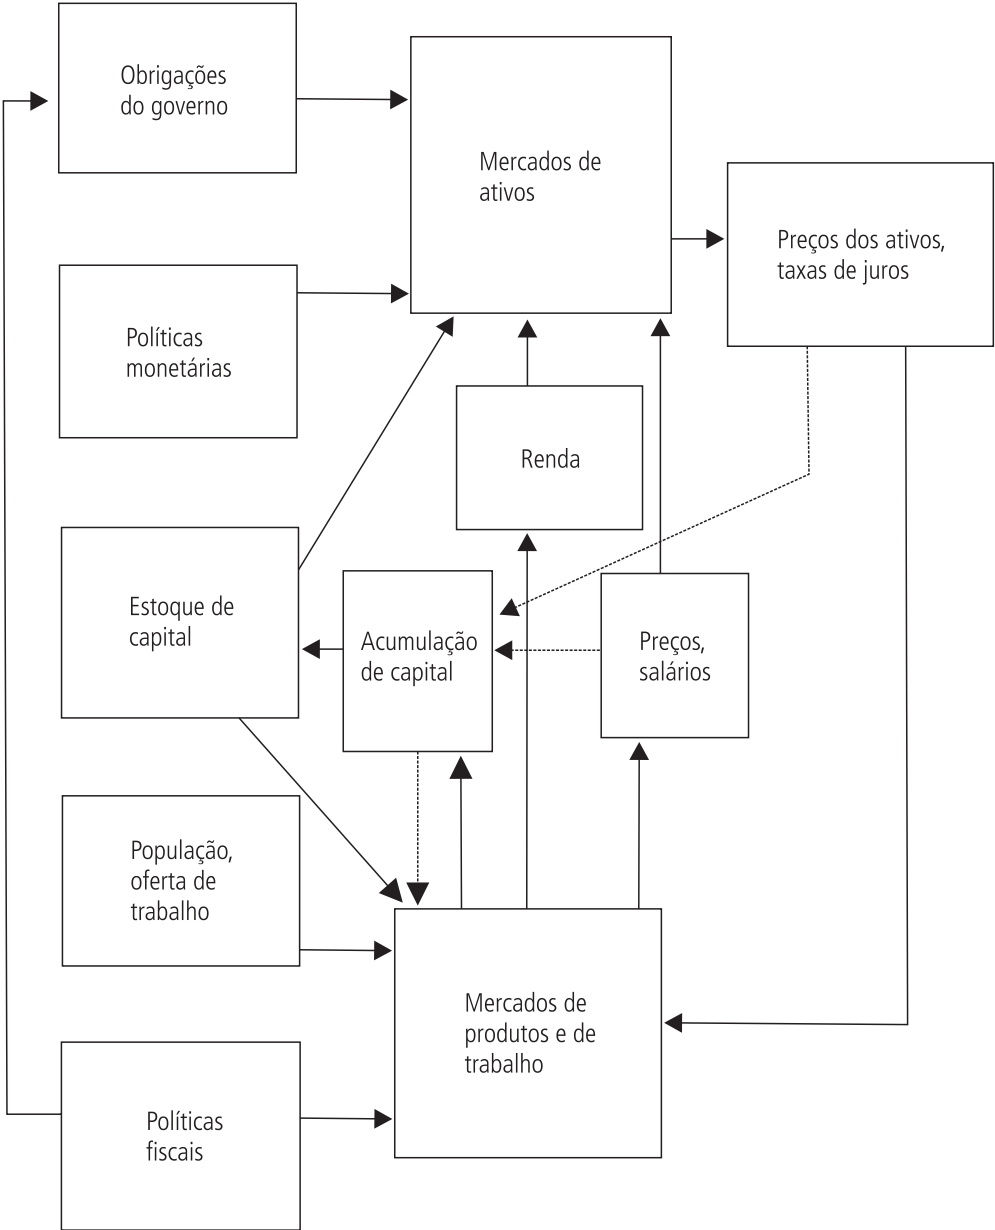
Obrigações do governo

Mercados de ativos

Preços dos ativos, taxas de juros

Políticas monetárias

Renda

Estoque de capital

Acumulação de capital

Preços, salários

População, oferta de trabalho

Mercados de produtos e de trabalho

Políticas fiscais